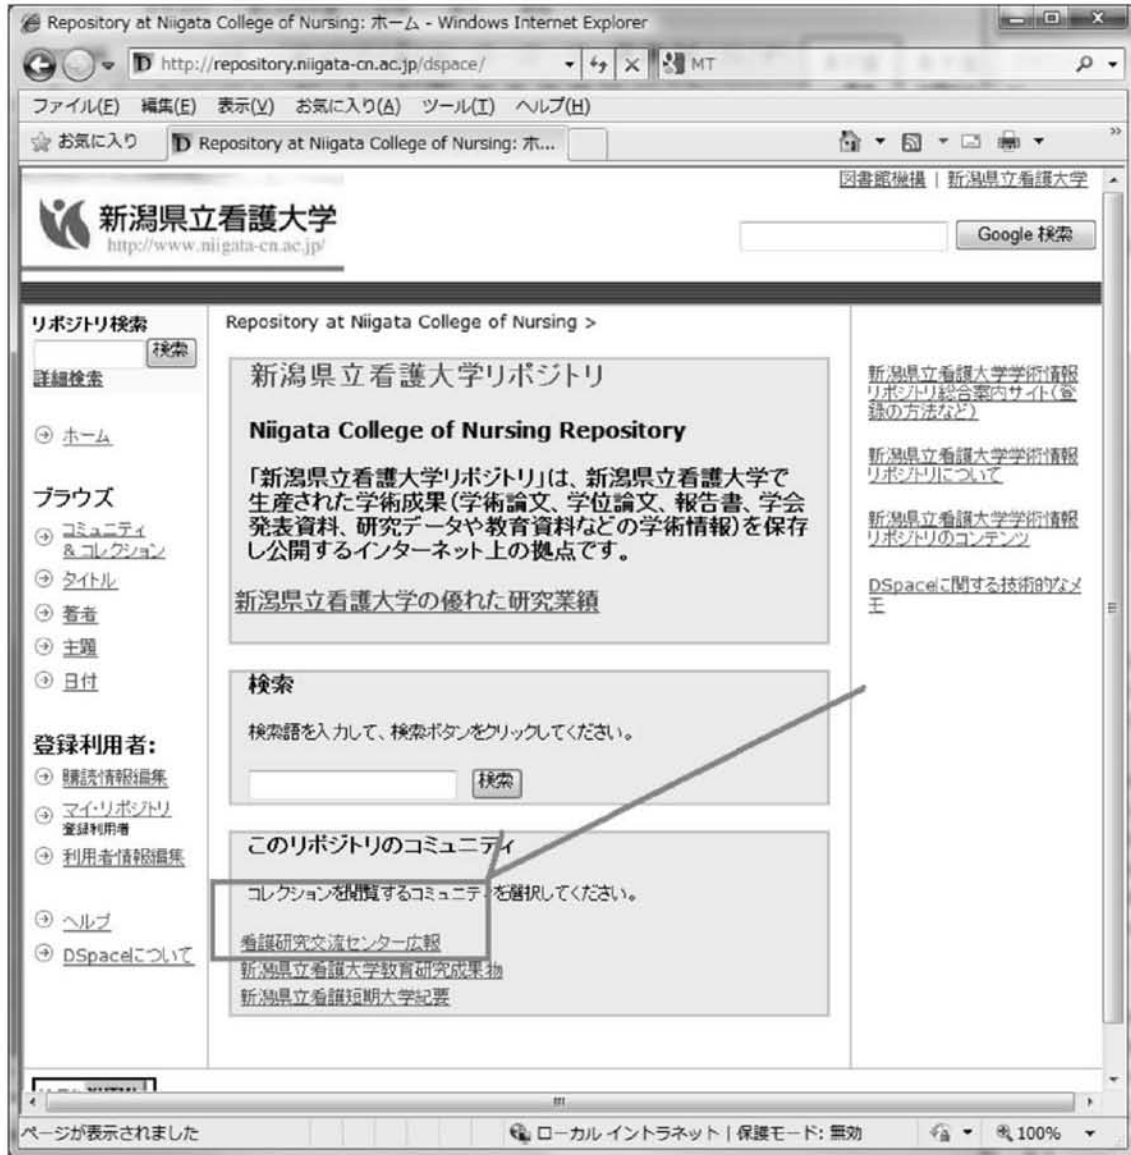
Repository at Niigata College of Nursing: ホーム - Windows Internet Explorer

http://repository.niigata-cn.ac.jp/dspace/

MT

ファイル(F) 編集(E) 表示(V) お気に入り(A) ツール(T) ヘルプ(H)

お気に入り

Repository at Niigata College of Nursing: ホ...

図書館機構 | 新潟県立看護大学

新潟県立看護大学
http://www.niigata-cn.ac.jp/

Google 検索

リポジトリ検索
検索
詳細検索

ホーム

ブラウズ
コミュニティ & コレクション
タイトル
著者
主題
日付

登録利用者:
購読情報編集
マイ・リポジトリ 登録利用者
利用者情報編集

ヘルプ
DSpaceについて

Repository at Niigata College of Nursing >

新潟県立看護大学リポジトリ

Niigata College of Nursing Repository

「新潟県立看護大学リポジトリ」は、新潟県立看護大学で生産された学術成果(学術論文、学位論文、報告書、学会発表資料、研究データや教育資料などの学術情報)を保存し公開するインターネット上の拠点です。

新潟県立看護大学の優れた研究業績

検索

検索語を入力して、検索ボタンをクリックしてください。

検索

このリポジトリのコミュニティ

コレクションを閲覧するコミュニティを選択してください。

看護研究交流センター広報
新潟県立看護大学教育研究成果物
新潟県立看護短期大学紀要

新潟県立看護大学学術情報リポジトリ総合案内サイト(登録の方法など)

新潟県立看護大学学術情報リポジトリについて

新潟県立看護大学学術情報リポジトリのコンテンツ

DSpaceに関する技術的なメモ

ページが表示されました

ローカル イントラネット | 保護モード: 無効

100%